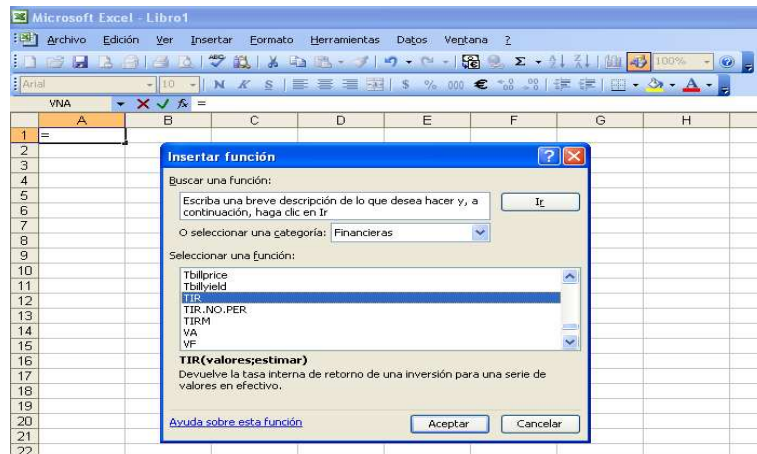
Microsoft Excel - Libro1

Archivo Edición Ver Insertar Formato Herramientas Datos Ventana ?

Arial 10 N K S $ % 000 € 100%

VNA = 

| | A | B | C | D | E | F | G | H |
|---|---|---|---|---|---|---|---|---|
| 1 | = | | | | | | | |
| 2 | | | | | | | | |
| 3 | | | | | | | | |
| 4 | | | | | | | | |
| 5 | | | | | | | | |
| 6 | | | | | | | | |
| 7 | | | | | | | | |
| 8 | | | | | | | | |
| 9 | | | | | | | | |
| 10 | | | | | | | | |
| 11 | | | | | | | | |
| 12 | | | | | | | | |
| 13 | | | | | | | | |
| 14 | | | | | | | | |
| 15 | | | | | | | | |
| 16 | | | | | | | | |
| 17 | | | | | | | | |
| 18 | | | | | | | | |
| 19 | | | | | | | | |
| 20 | | | | | | | | |
| 21 | | | | | | | | |
| 22 | | | | | | | | |

Insertar función

Buscar una función:

Escriba una breve descripción de lo que desea hacer y, a continuación, haga clic en Ir

Ir

O seleccionar una categoría: Financieras

Seleccionar una función:

Tbillprice
Tbillyield
TIR
TIR.NO.PER
TIRM
VA
VF

TIR(valores;estimar)
Devuelve la tasa interna de retorno de una inversión para una serie de valores en efectivo.

Ayuda sobre esta función

Aceptar

Cancelar